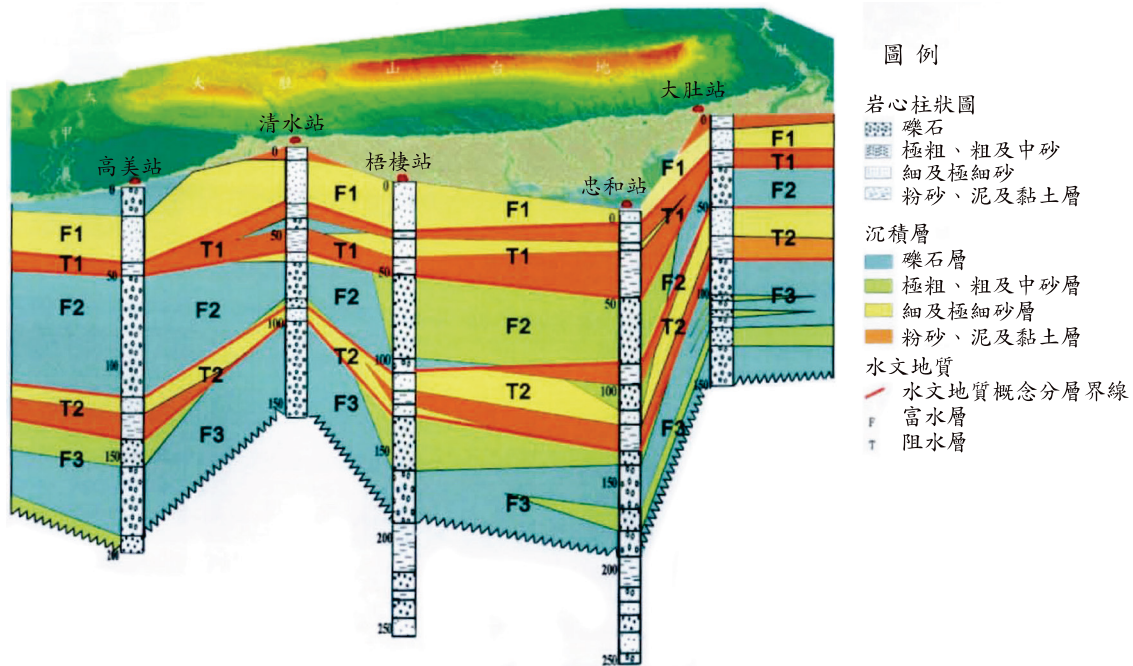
大甲溪　大肚山台地　大肚溪

高美站　清水站　梧棲站　忠和站　大肚站

0　50　100　150　200　250

F1　T1　F2　T2　F3

F1　T1　F2　T2　F3

F1　T1　F2　T2　F3

F1　T1　F2　T2　F3

F1　T1　F2　T2　F3

F1　T1　F2　T2　F3

圖例
岩心柱狀圖
礫石
極粗、粗及中砂
細及極細砂
粉砂、泥及黏土層
沉積層
礫石層
極粗、粗及中砂層
細及極細砂層
粉砂、泥及黏土層
水文地質
水文地質概念分層界線
F 富水層
T 阻水層